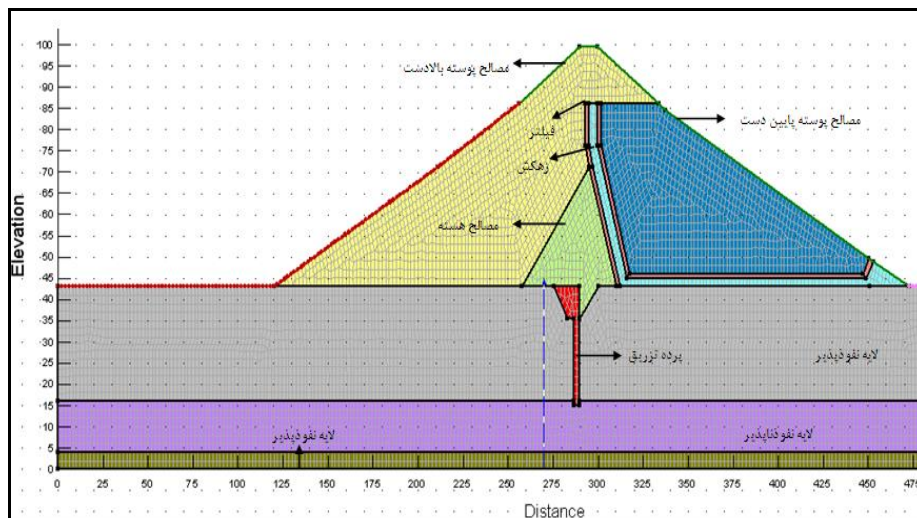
100
95
90
85
80
75
70
65
60
55
50
45
40
35
30
25
20
15
10
5
0
Elevation

مصالح پوسته بالادست
مصالح پوسته پایین دست
فیلتر
زهکش
مصالح هسته
پرده تزریق
لایه نفوذپذیر
لایه نفوذپذیر
لایه نفوذناپذیر

0 25 50 75 100 125 150 175 200 225 250 275 300 325 350 375 400 425 450 475
Distance